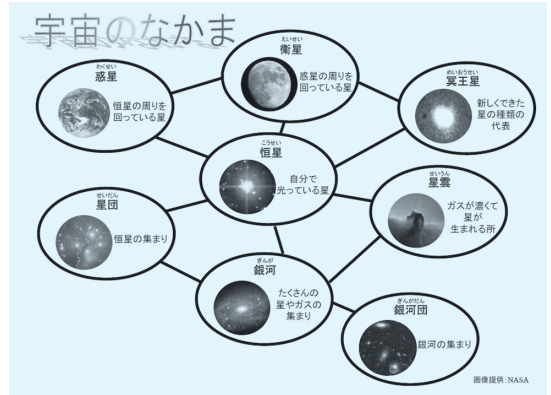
宇宙のなかま

えいせい
衛星
惑星の周りを回っている星

わくせい
惑星
恒星の周りを回っている星

めいおうせい
冥王星
新しくできた星の種類の代表

こうせい
恒星
自分で光っている星

せいだん
星団
恒星の集まり

せいうん
星雲
ガスが濃くて星が生まれる所

ぎんが
銀河
たくさんの星やガスの集まり

ぎんがだん
銀河団
銀河の集まり

画像提供:NASA